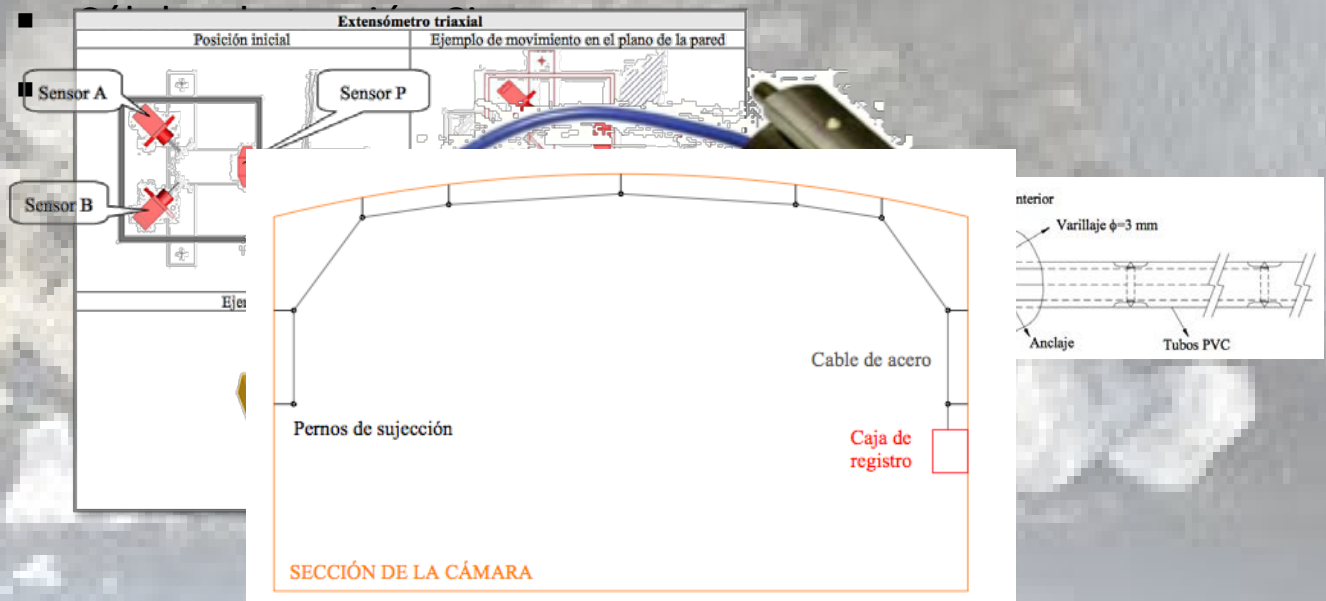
Extensómetro triaxial

| Posición inicial | Ejemplo de movimiento en el plano de la pared |
|---|---|

Sensor A

Sensor P

Sensor B

Ejem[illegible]

Cable de acero

Pernos de sujección

Caja de registro

SECCIÓN DE LA CÁMARA

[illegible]nterior

Varillaje ϕ=3 mm

Anclaje

Tubos PVC